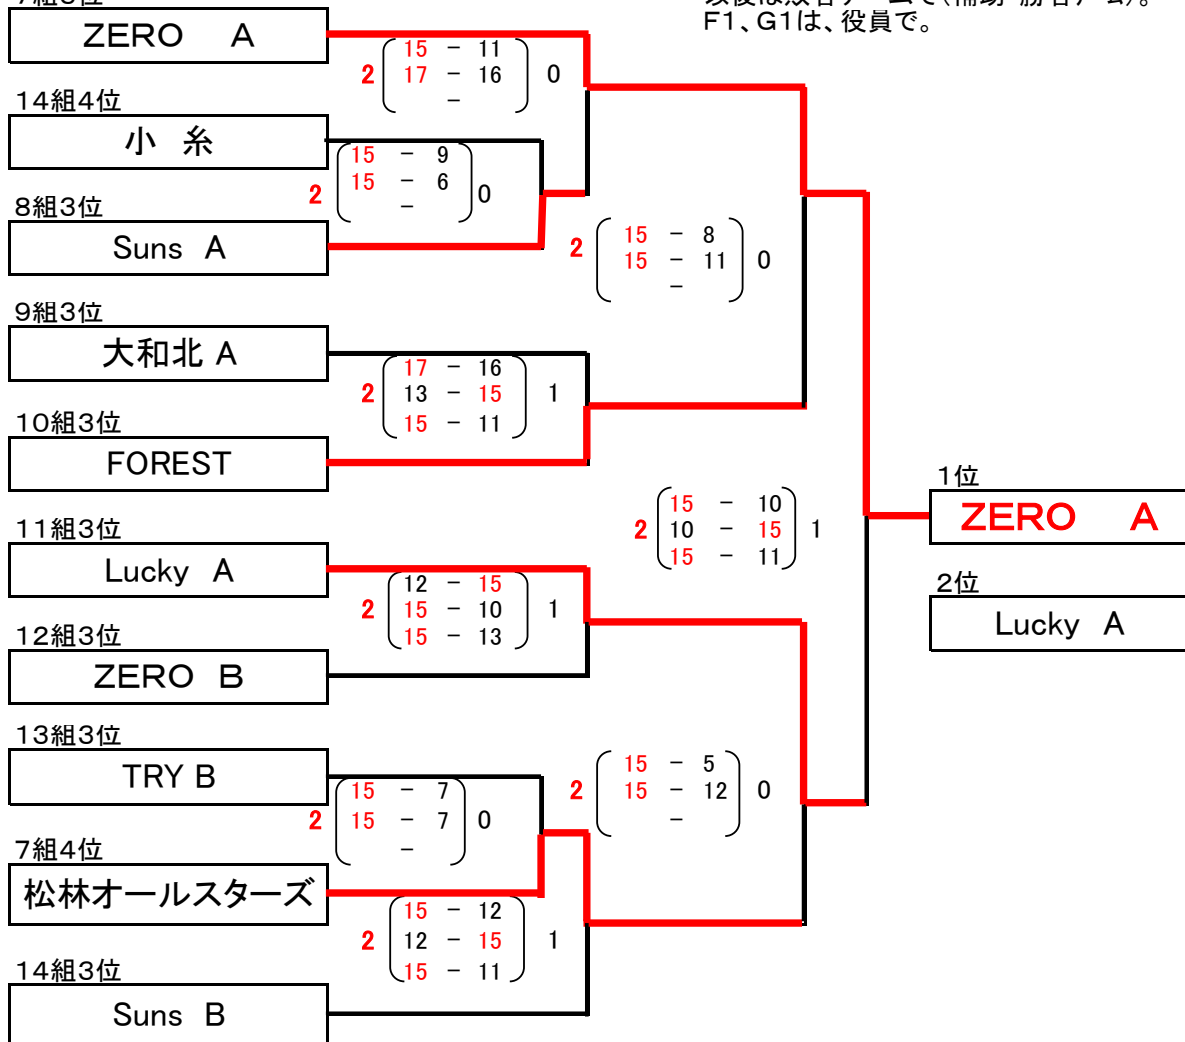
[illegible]
ZERO A
14組4位
小 糸
8組3位
Suns A
9組3位
大和北 A
10組3位
FOREST
11組3位
Lucky A
12組3位
ZERO B
13組3位
TRY B
7組4位
松林オールスターズ
14組3位
Suns B

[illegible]
F1、G1は、役員で。

2 (15 − 11, 17 − 16, −) 0
2 (15 − 9, 15 − 6, −) 0
2 (15 − 8, 15 − 11, −) 0
2 (17 − 16, 13 − 15, 15 − 11) 1
2 (15 − 10, 10 − 15, 15 − 11) 1
2 (12 − 15, 15 − 10, 15 − 13) 1
2 (15 − 5, 15 − 12, −) 0
2 (15 − 7, 15 − 7, −) 0
2 (15 − 12, 12 − 15, 15 − 11) 1

1位
ZERO A
2位
Lucky A